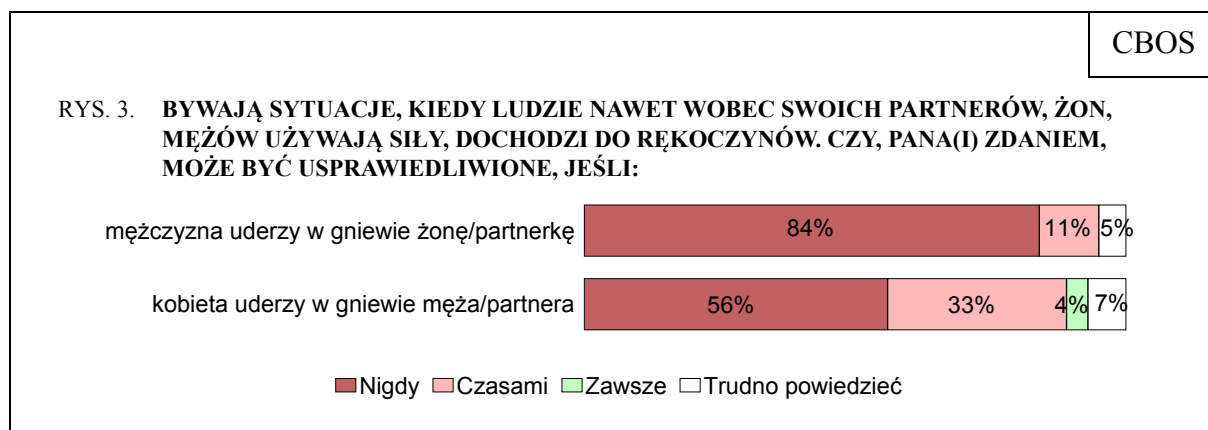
CBOS

RYS. 3. BYWAJĄ SYTUACJE, KIEDY LUDZIE NAWET WOBEC SWOICH PARTNERÓW, ŻON, MĘŻÓW UŻYWAJĄ SIŁY, DOCHODZI DO RĘKOCZYNÓW. CZY, PANA(I) ZDANIEM, MOŻE BYĆ USPRAWIEDLIWIONE, JEŚLI:

mężczyzna uderzy w gniewie żonę/partnerkę 84% 11% 5%

kobieta uderzy w gniewie męża/partnera 56% 33% 4% 7%

Nigdy Czasami Zawsze Trudno powiedzieć